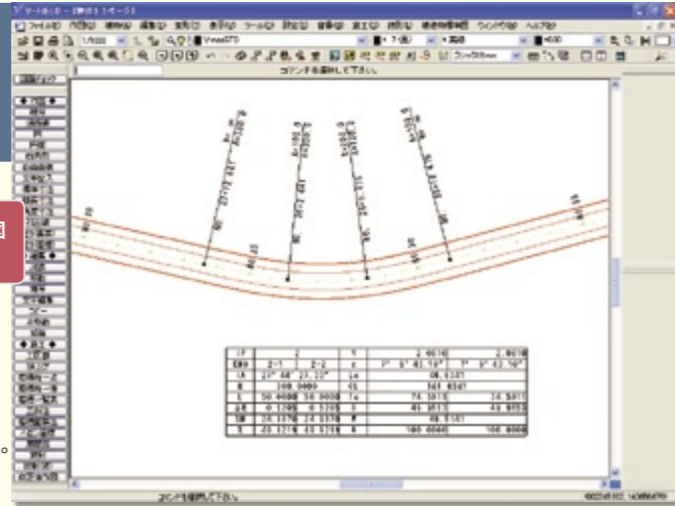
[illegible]

ファイル(F) 編集(E) 表示(V) ツール(T) 設定(S) 計算(K) ウィンドウ(W) ヘルプ(H)

1/500

コマンドを選択して下さい。

| IP | 2 | | Y | 2.0610 | 2.0610 |
|---|---|---|---|---|---|
| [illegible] | 2-1 | 2-2 | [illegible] | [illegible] | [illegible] |
| IA | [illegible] | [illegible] | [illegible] | 68.4321 | |
| R | 100.0000 | | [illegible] | 141.8247 | |
| L | 30.0000 | 30.0000 | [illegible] | 74.3012 | 44.5071 |
| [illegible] | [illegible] | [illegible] | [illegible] | 43.9512 | 44.9512 |
| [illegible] | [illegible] | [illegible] | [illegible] | 98.3101 | |
| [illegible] | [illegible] | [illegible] | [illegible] | 100.0000 | 100.0000 |

コマンドを選択して下さい。